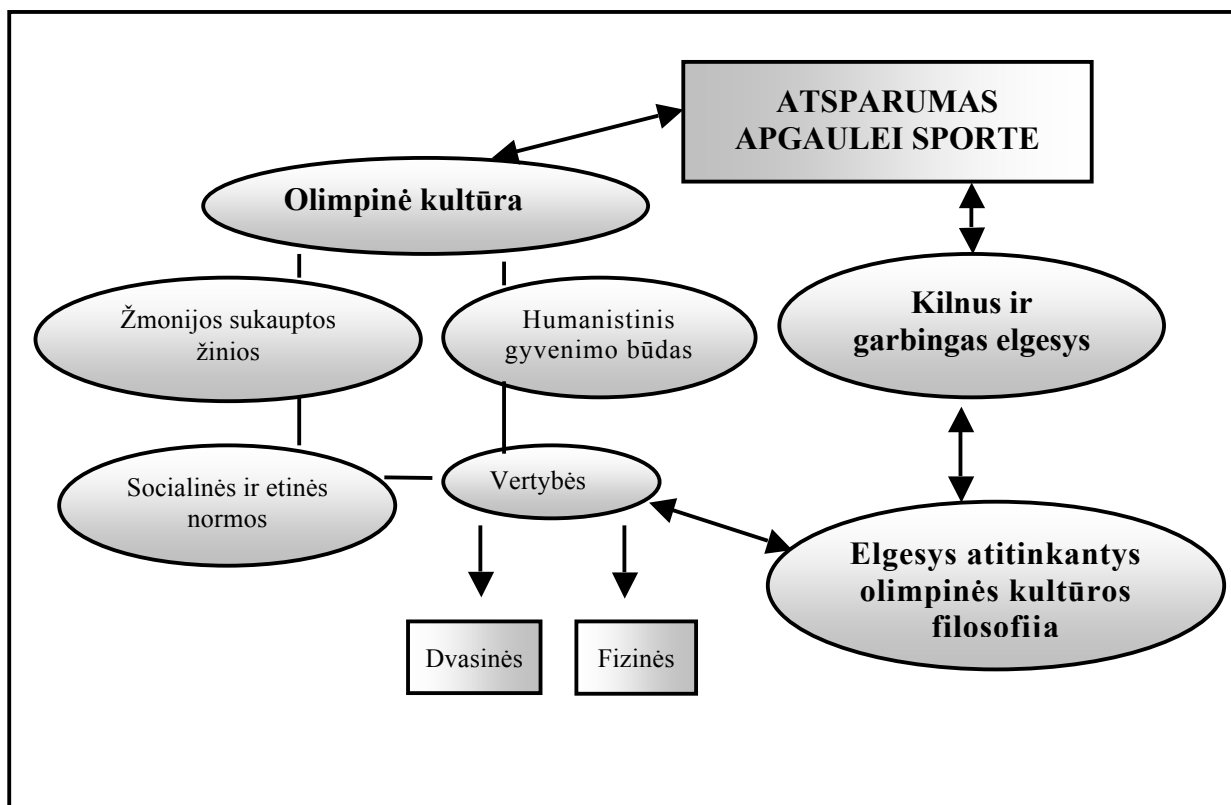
ATSPARUMAS APGAULEI SPORTE

Olimpinė kultūra

Žmonijos sukauptos žinios

Humanistinis gyvenimo būdas

Kilnus ir garbingas elgesys

Socialinės ir etinės normos

Vertybės

Elgesys atitinkantys olimpinės kultūros filosofiia

Dvasinės

Fizinės